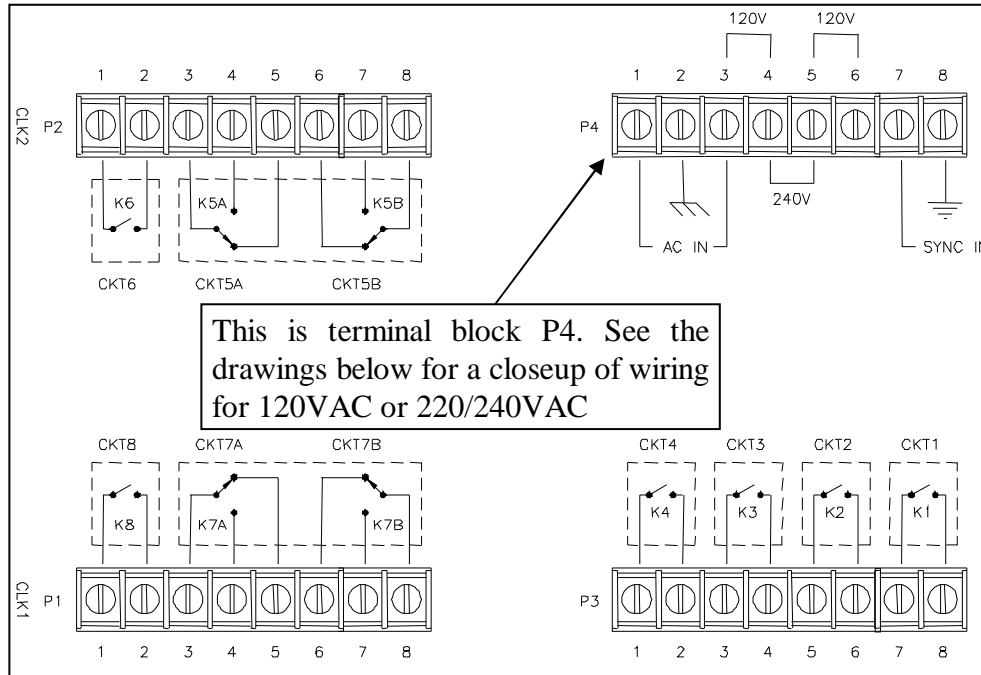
CLK2 P2
1 2 3 4 5 6 7 8
K6 K5A K5B
CKT6 CKT5A CKT5B

120V 120V
1 2 3 4 5 6 7 8
P4
240V
AC IN
SYNC IN

This is terminal block P4. See the drawings below for a closeup of wiring for 120VAC or 220/240VAC

CKT8 CKT7A CKT7B
K8 K7A K7B
CLK1 P1
1 2 3 4 5 6 7 8

CKT4 CKT3 CKT2 CKT1
K4 K3 K2 K1
P3
1 2 3 4 5 6 7 8